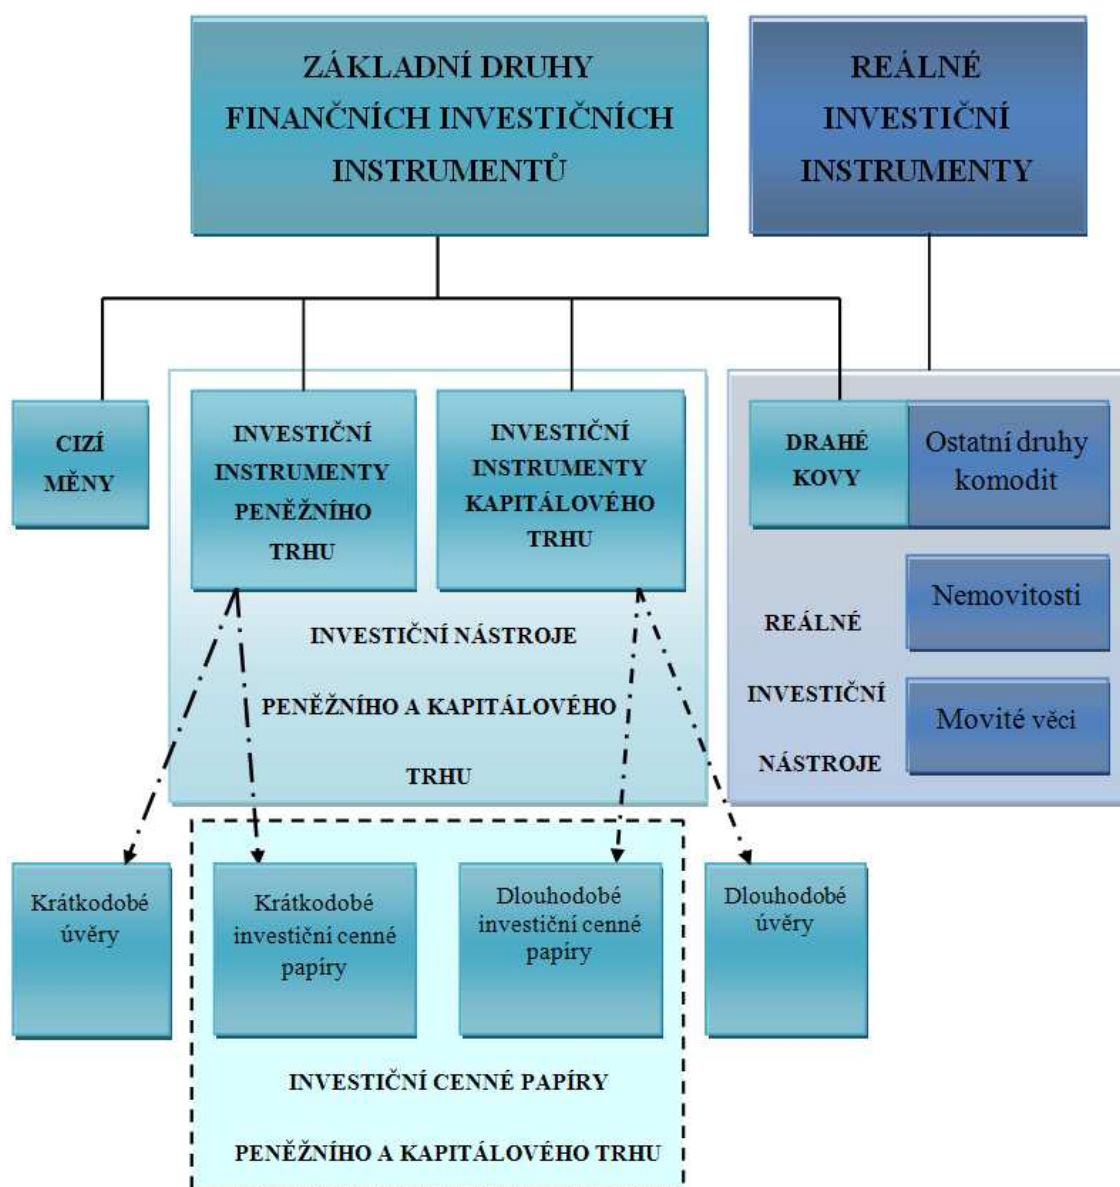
ZÁKLADNÍ DRUHY FINANČNÍCH INVESTIČNÍCH INSTRUMENTŮ

REÁLNÉ INVESTIČNÍ INSTRUMENTY

CIZÍ MĚNY

INVESTIČNÍ INSTRUMENTY PENĚŽNÍHO TRHU

INVESTIČNÍ INSTRUMENTY KAPITÁLOVÉHO TRHU

INVESTIČNÍ NÁSTROJE PENĚŽNÍHO A KAPITÁLOVÉHO TRHU

DRAHÉ KOVY

Ostatní druhy komodit

Nemovitosti

Movité věci

REÁLNÉ INVESTIČNÍ NÁSTROJE

Krátkodobé úvěry

Krátkodobé investiční cenné papíry

Dlouhodobé investiční cenné papíry

Dlouhodobé úvěry

INVESTIČNÍ CENNÉ PAPÍRY PENĚŽNÍHO A KAPITÁLOVÉHO TRHU